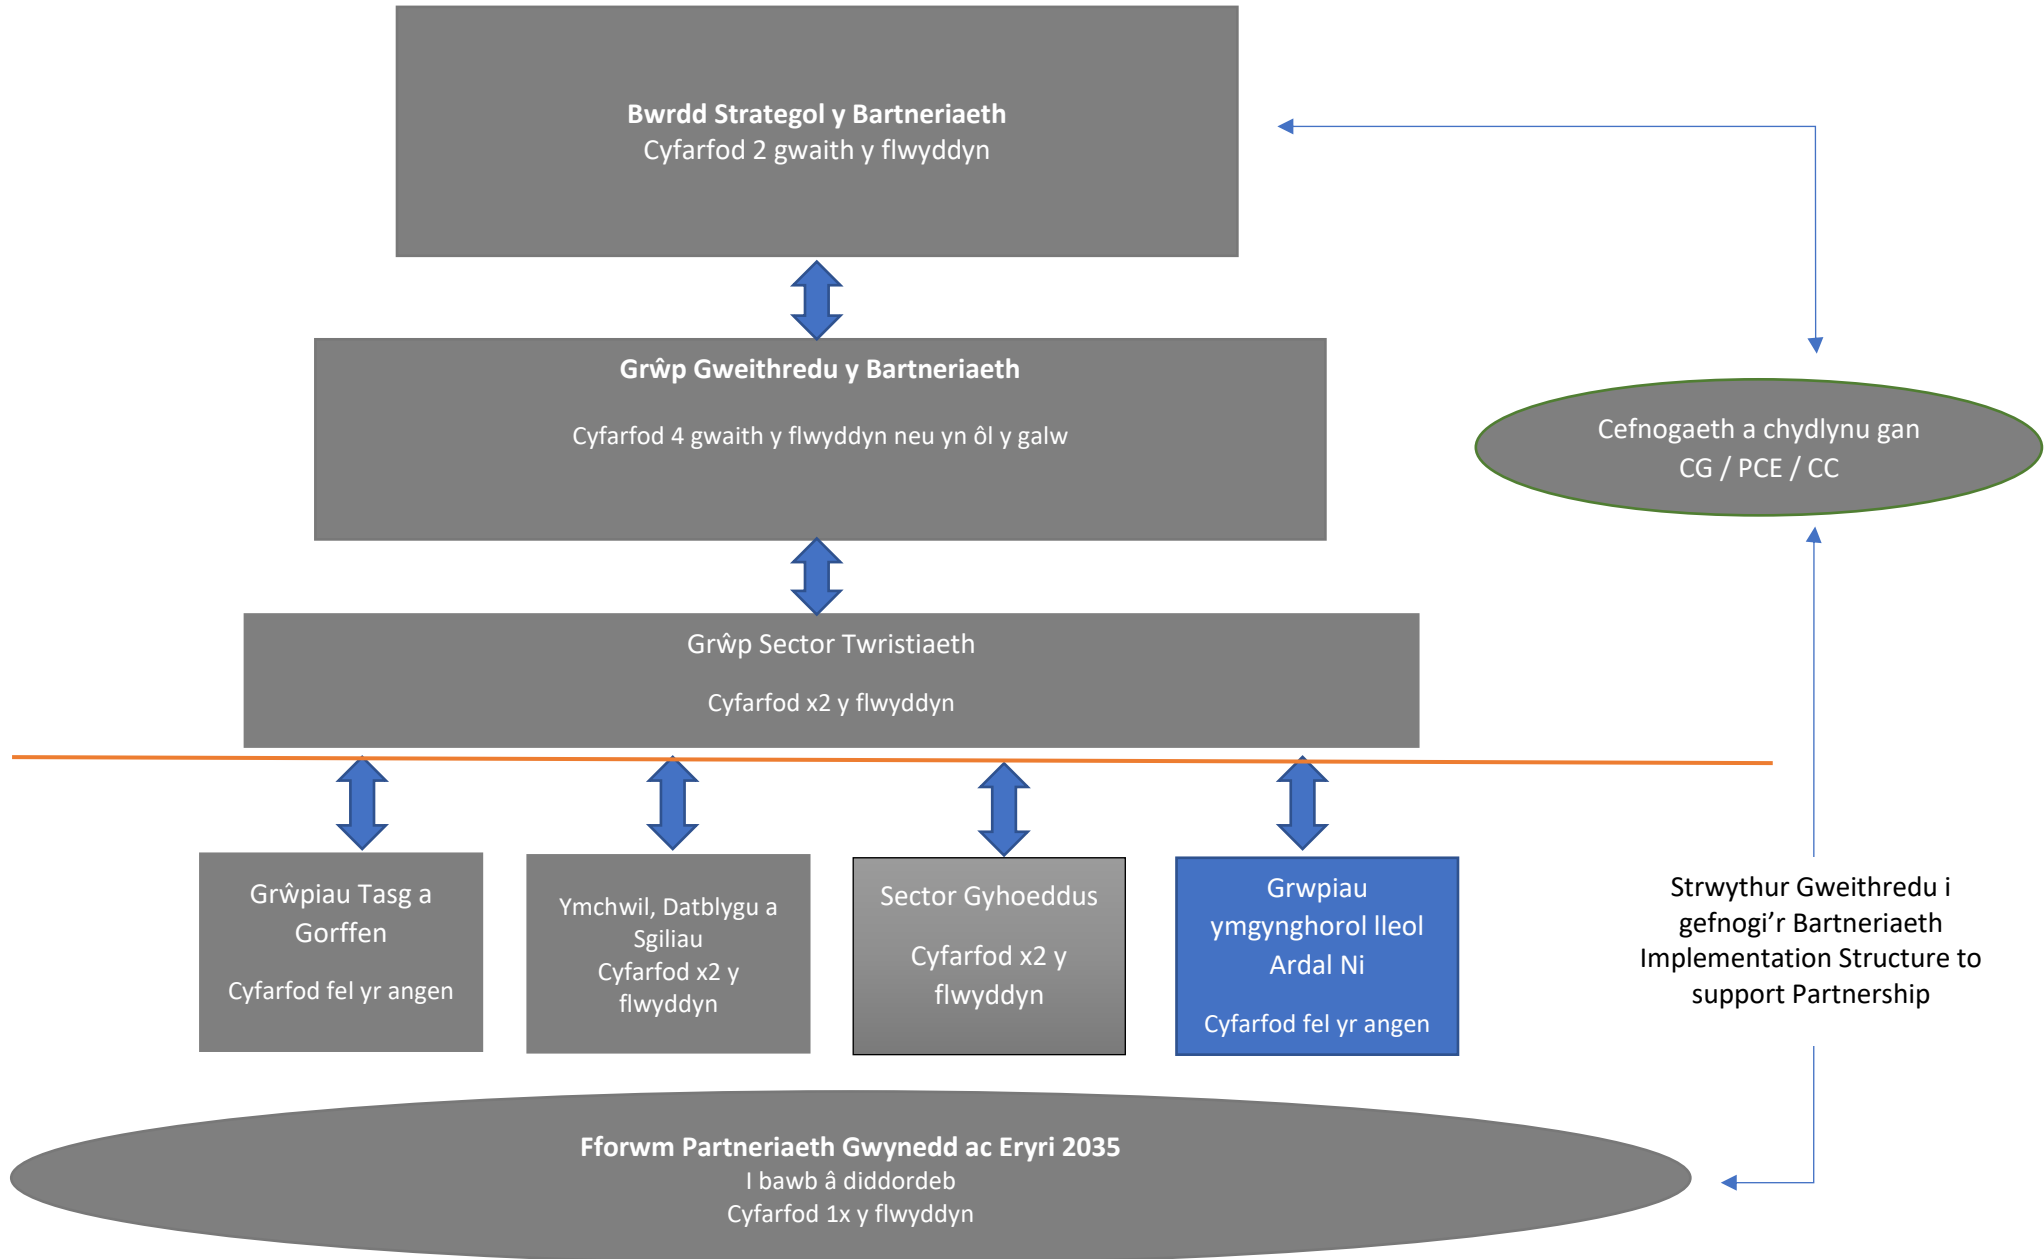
Bwrdd Strategol y Bartneriaeth
Cyfarfod 2 gwaith y flwyddyn

Grŵp Gweithredu y Bartneriaeth

Cyfarfod 4 gwaith y flwyddyn neu yn ôl y galw

Cefnogaeth a chydlynu gan CG / PCE / CC

Grŵp Sector Twristiaeth

Cyfarfod x2 y flwyddyn

Grŵpiau Tasg a Gorffen

Cyfarfod fel yr angen

Ymchwil, Datblygu a Sgiliau
Cyfarfod x2 y flwyddyn

Sector Gyhoeddus

Cyfarfod x2 y flwyddyn

Grwpiau ymgynghorol lleol Ardal Ni

Cyfarfod fel yr angen

Strwythur Gweithredu i gefnogi'r Bartneriaeth
Implementation Structure to support Partnership

Fforwm Partneriaeth Gwynedd ac Eryri 2035
I bawb â diddordeb
Cyfarfod 1x y flwyddyn